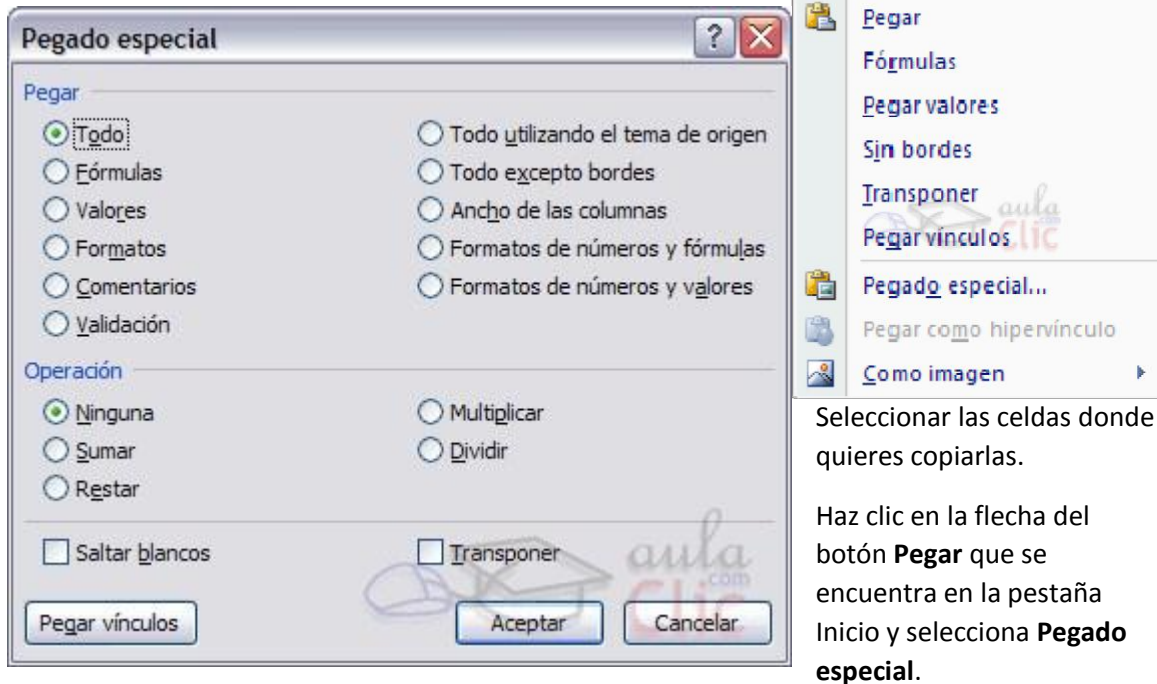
Pegado especial

?

Pegar

Todo

Fórmulas

Valores

Formatos

Comentarios

Validación

Todo utilizando el tema de origen

Todo excepto bordes

Ancho de las columnas

Formatos de números y fórmulas

Formatos de números y valores

Operación

Ninguna

Sumar

Restar

Multiplicar

Dividir

Saltar blancos

Transponer

aula clic .com

Pegar vínculos

Aceptar

Cancelar

Pegar

Fórmulas

Pegar valores

Sin bordes

Transponer

Pegar vínculos

aula clic .com

Pegado especial...

Pegar como hipervínculo

Como imagen

Seleccionar las celdas donde quieres copiarlas.

Haz clic en la flecha del botón **Pegar** que se encuentra en la pestaña Inicio y selecciona **Pegado especial**.